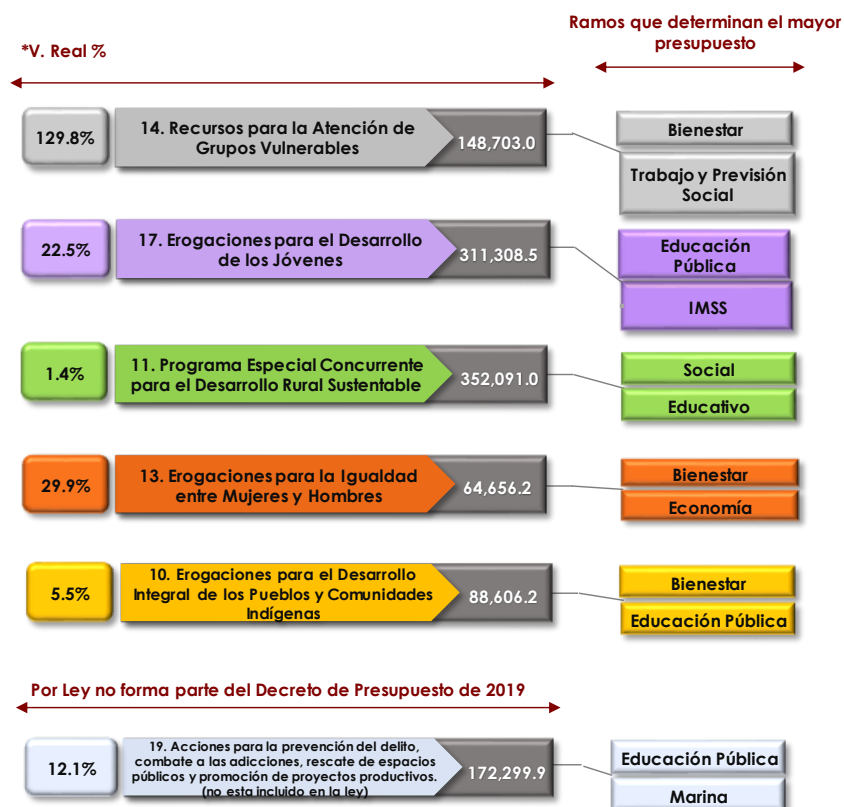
*V. Real %

Ramos que determinan el mayor presupuesto

129.8%

14. Recursos para la Atención de Grupos Vulnerables

148,703.0

Bienestar

Trabajo y Previsión Social

22.5%

17. Erogaciones para el Desarrollo de los Jóvenes

311,308.5

Educación Pública

IMSS

1.4%

11. Programa Especial Concurrente para el Desarrollo Rural Sustentable

352,091.0

Social

Educativo

29.9%

13. Erogaciones para la Igualdad entre Mujeres y Hombres

64,656.2

Bienestar

Economía

5.5%

10. Erogaciones para el Desarrollo Integral de los Pueblos y Comunidades Indígenas

88,606.2

Bienestar

Educación Pública

Por Ley no forma parte del Decreto de Presupuesto de 2019

12.1%

19. Acciones para la prevención del delito, combate a las adicciones, rescate de espacios públicos y promoción de proyectos productivos. (no esta incluido en la ley)

172,299.9

Educación Pública

Marina